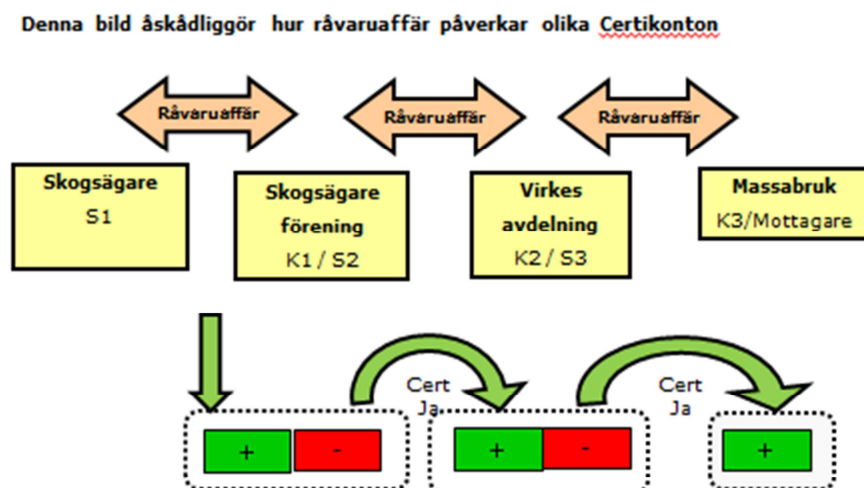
Denna bild åskådliggör hur råvaruaffär påverkar olika Certikonton

Råvaruaffär

Råvaruaffär

Råvaruaffär

Skogsägare
S1

Skogsägare förening
K1 / S2

Virkes avdelning
K2 / S3

Massabruk
K3/Mottagare

Cert
Ja

Cert
Ja

+

-

+

-

+